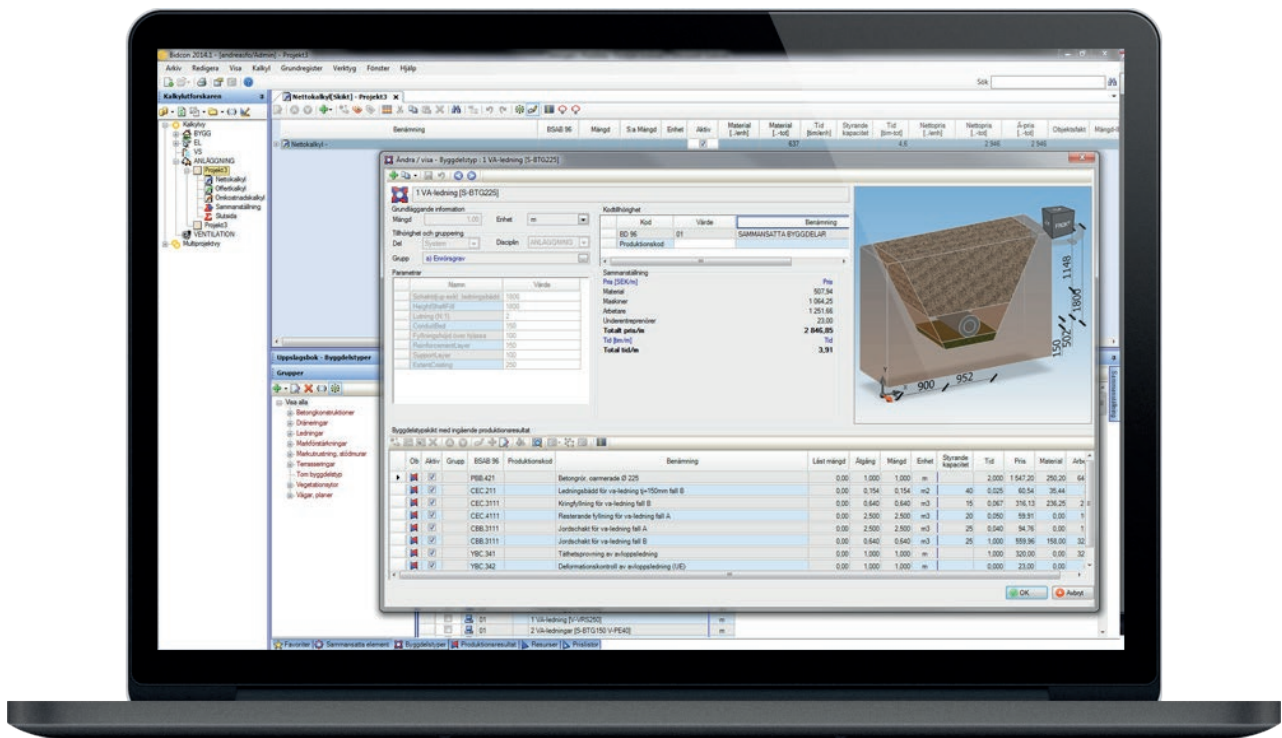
Bidcon 2014.1 - [andreasfo/Admin] - Projekt3

Arkiv Redigera Visa Kalkyl Grundregister Verktyg Fönster Hjälp

Sök

Kalkylutforskaren

Nettokalkyl[Stikt] - Projekt3

Kalkylvy
BYGG
EL
VS
ANLÄGGNING
Projekt3
Nettokalkyl
Offertkalkyl
Omkostnadskalkyl
Sammanställning
Slutsida
Projekt3
VENTILATION
Multiprojektvy

| Benämning | BSAB 96 | Mängd | S:a Mängd | Enhet | Aktiv | Material [-/enh] | Material [-/tot] | Tid [tim/enh] | Styrande kapacitet | Tid [tim-tot] | Nettopris [-/enh] | Nettopris [-/tot] | Á-pris [-/tot] | Objektsfakt | Mängd-f |
|---|---|---|---|---|---|---|---|---|---|---|---|---|---|---|---|
| Nettokalkyl - | | | | | | | 637 | | | 4,6 | | 2 946 | 2 946 | | |

Ändra / visa - Byggdelstyp : 1 VA-ledning [S-BTG225]

1 VA-ledning [S-BTG225]

Grundläggande information
Mängd 1,00 Enhet m
Tillhörighet och gruppering
Del System Disciplin ANLÄGGNING
Grupp a) Enrörsgrav

Parametrar

| Namn | Värde |
|---|---|
| Schaktdjup exkl. ledningsbädd | 1800 |
| HeightShaftFill | 1800 |
| Lutning (N:1) | 2 |
| ConduitBed | 150 |
| Fyllningshöjd över hjässa | 100 |
| ReinforcementLayer | 150 |
| SupportLayer | 100 |
| ExtentCeiling | 250 |

Kodtillhörighet

| Kod | Värde | Benämning |
|---|---|---|
| BD 96 | 01 | SAMMANSATTA BYGGDELAR |
| Produktionskod | | |

Sammanställning
Pris [SEK/m] Pris
Material 507,94
Maskiner 1 064,25
Arbetare 1 251,66
Underentreprenörer 23,00
Totalt pris/m 2 846,85
Tid [tim/m] Tid
Total tid/m 3,91

FRONT
1148
1800
150
502
900
952

Uppslagsbok - Byggdelstyper
Grupper
Visa alla
Betongkonstruktioner
Dräneringar
Ledningar
Markförstärkningar
Markutrustning, ståödmurar
Terrasseringar
Tom byggdelstyp
Vegetationsytor
Vägar, planer

Byggdelstypkikt med ingående produktionsresultat

| Ob | Aktiv | Grupp | BSAB 96 | Produktionskod | Benämning | Låst mängd | Åtgång | Mängd | Enhet | Styrande kapacitet | Tid | Pris | Material | Arb |
|---|---|---|---|---|---|---|---|---|---|---|---|---|---|---|
| | ☑ | | PBB.421 | | Betongrör, oarmerade Ø 225 | 0,00 | 1,000 | 1,000 | m | | 2,000 | 1 547,20 | 250,20 | 64 |
| | ☑ | | CEC.211 | | Ledningsbädd för va-ledning tj=150mm fall B | 0,00 | 0,154 | 0,154 | m2 | 40 | 0,025 | 60,54 | 35,44 | |
| | ☑ | | CEC.3111 | | Kringfyllning för va-ledning fall B | 0,00 | 0,640 | 0,640 | m3 | 15 | 0,067 | 316,13 | 236,25 | 2 |
| | ☑ | | CEC.4111 | | Resterande fyllning för va-ledning fall A | 0,00 | 2,500 | 2,500 | m3 | 20 | 0,050 | 59,91 | 0,00 | 1 |
| | ☑ | | CBB.3111 | | Jordschakt för va-ledning fall A | 0,00 | 2,500 | 2,500 | m3 | 25 | 0,040 | 94,76 | 0,00 | 1 |
| | ☑ | | CBB.3111 | | Jordschakt för va-ledning fall B | 0,00 | 0,640 | 0,640 | m3 | 25 | 1,000 | 559,96 | 158,00 | 32 |
| | ☑ | | YBC.341 | | Täthetsprovning av avloppsledning | 0,00 | 1,000 | 1,000 | m | | 1,000 | 320,00 | 0,00 | 32 |
| | ☑ | | YBC.342 | | Deformationskontroll av avloppsledning (UE) | 0,00 | 1,000 | 1,000 | m | | 0,000 | 23,00 | 0,00 | |

OK Avbryt

01 1 VA-ledning [V-VRS250] m
01 2 VA-ledning [S-BTG150 V-PE40] m

Favoriter Sammansatta element Byggdelstyper Produktionsresultat Resurser Prislistor